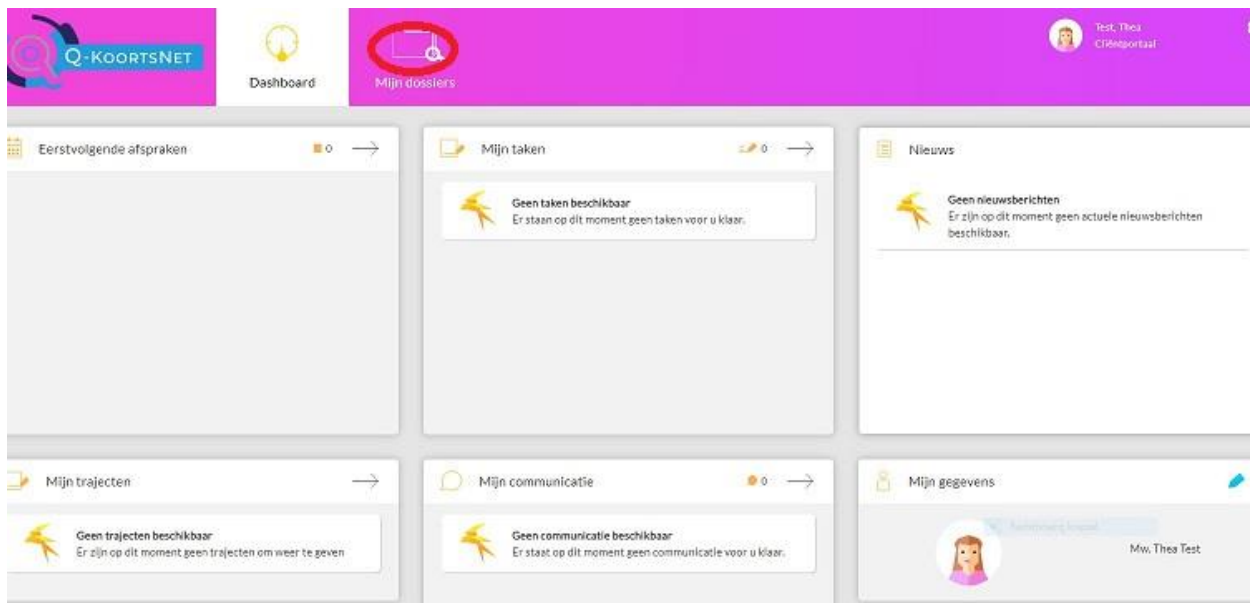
Q-KoortsNet

Dashboard

Mijn dossiers

Test, Thea
Cliëntportaal

Eerstvolgende afspraken 0

Mijn taken 0

Geen taken beschikbaar
Er staan op dit moment geen taken voor u klaar.

Nieuws

Geen nieuwsberichten
Er zijn op dit moment geen actuele nieuwsberichten beschikbaar.

Mijn trajecten

Geen trajecten beschikbaar
Er zijn op dit moment geen trajecten om weer te geven

Mijn communicatie 0

Geen communicatie beschikbaar
Er staat op dit moment geen communicatie voor u klaar.

Mijn gegevens

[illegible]

Mw. Thea Test